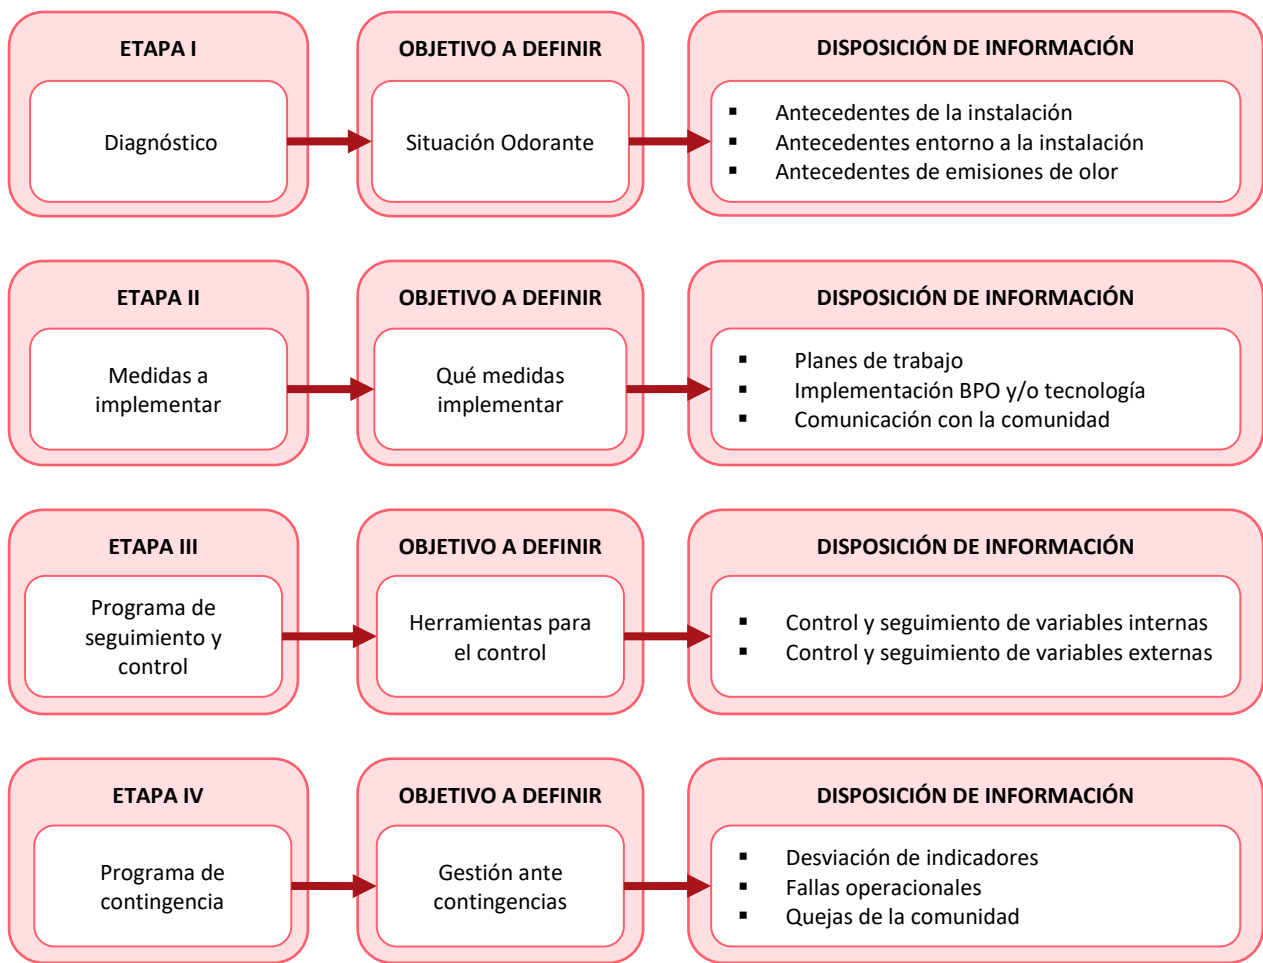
ETAPA I

Diagnóstico

OBJETIVO A DEFINIR

Situación Odorante

DISPOSICIÓN DE INFORMACIÓN

- Antecedentes de la instalación
- Antecedentes entorno a la instalación
- Antecedentes de emisiones de olor

ETAPA II

Medidas a implementar

OBJETIVO A DEFINIR

Qué medidas implementar

DISPOSICIÓN DE INFORMACIÓN

- Planes de trabajo
- Implementación BPO y/o tecnología
- Comunicación con la comunidad

ETAPA III

Programa de seguimiento y control

OBJETIVO A DEFINIR

Herramientas para el control

DISPOSICIÓN DE INFORMACIÓN

- Control y seguimiento de variables internas
- Control y seguimiento de variables externas

ETAPA IV

Programa de contingencia

OBJETIVO A DEFINIR

Gestión ante contingencias

DISPOSICIÓN DE INFORMACIÓN

- Desviación de indicadores
- Fallas operacionales
- Quejas de la comunidad